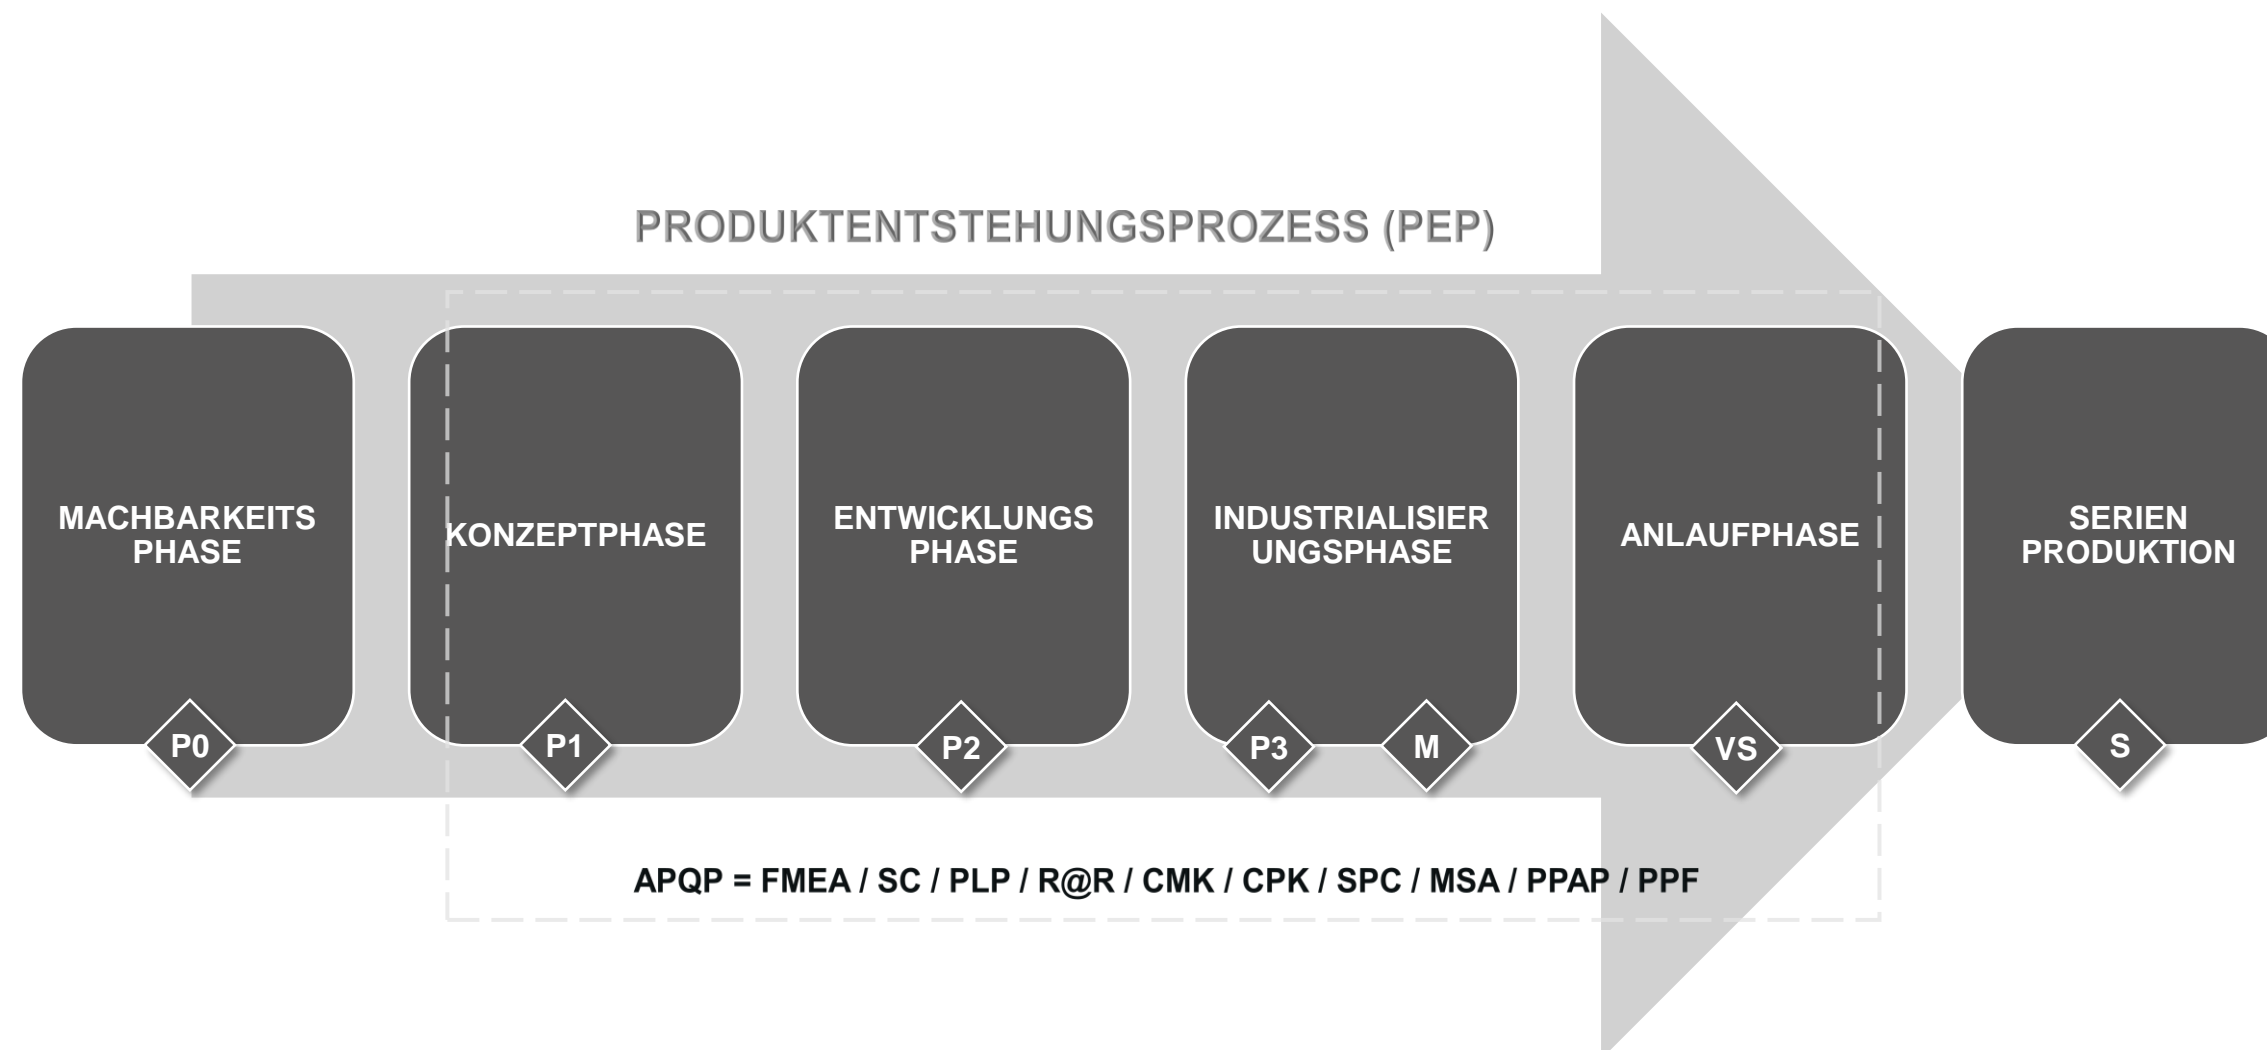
PRODUKTENTSTEHUNGSPROZESS (PEP)

MACHBARKEITS PHASE

P0

KONZEPTPHASE

P1

ENTWICKLUNGS PHASE

P2

INDUSTRIALISIER UNGSPHASE

P3

M

ANLAUFPHASE

VS

SERIEN PRODUKTION

S

APQP = FMEA / SC / PLP / R@R / CMK / CPK / SPC / MSA / PPAP / PPF